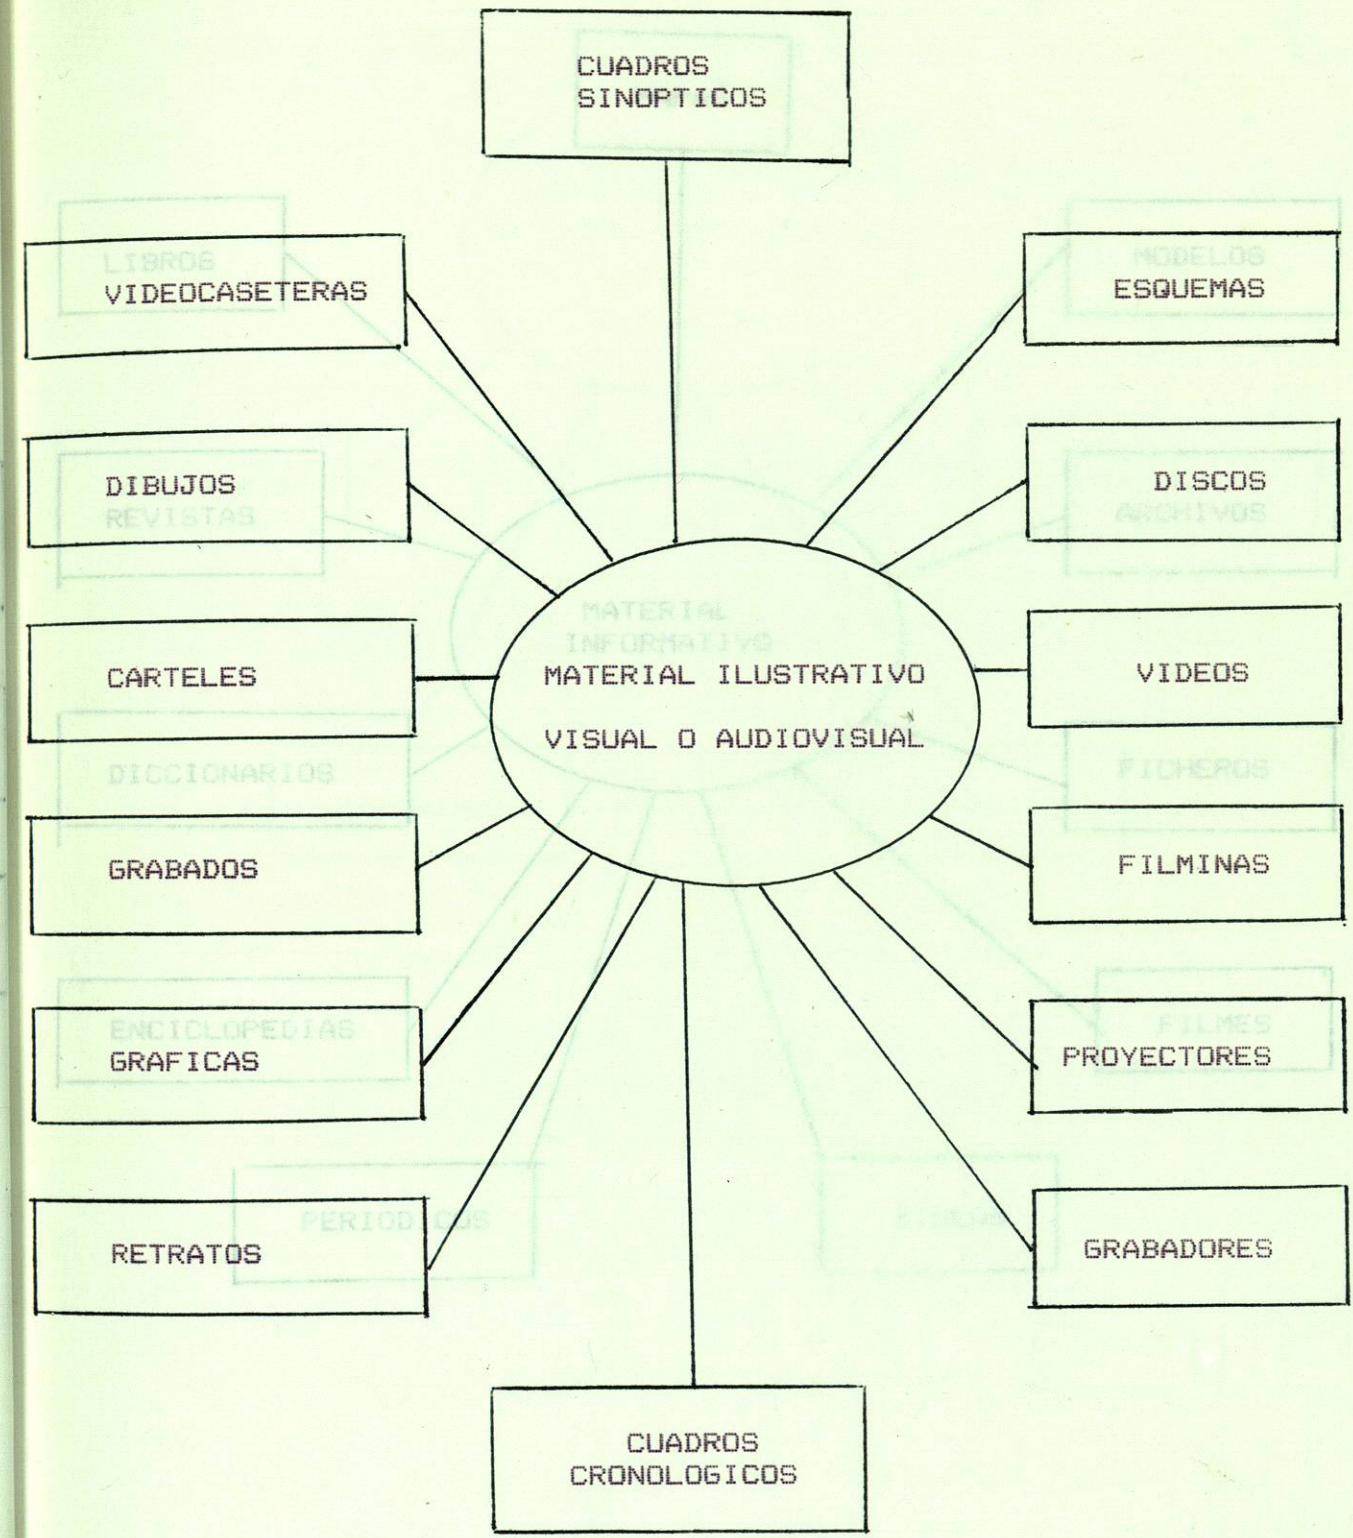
CUADROS SINOPTICOS

VIDEOCASETERAS

ESQUEMAS

DIBUJOS

DISCOS

CARTELES

MATERIAL ILUSTRATIVO

VISUAL O AUDIOVISUAL

VIDEOS

GRABADOS

FILMINAS

GRAFICAS

PROYECTORES

RETRATOS

GRABADORES

CUADROS CRONOLOGICOS